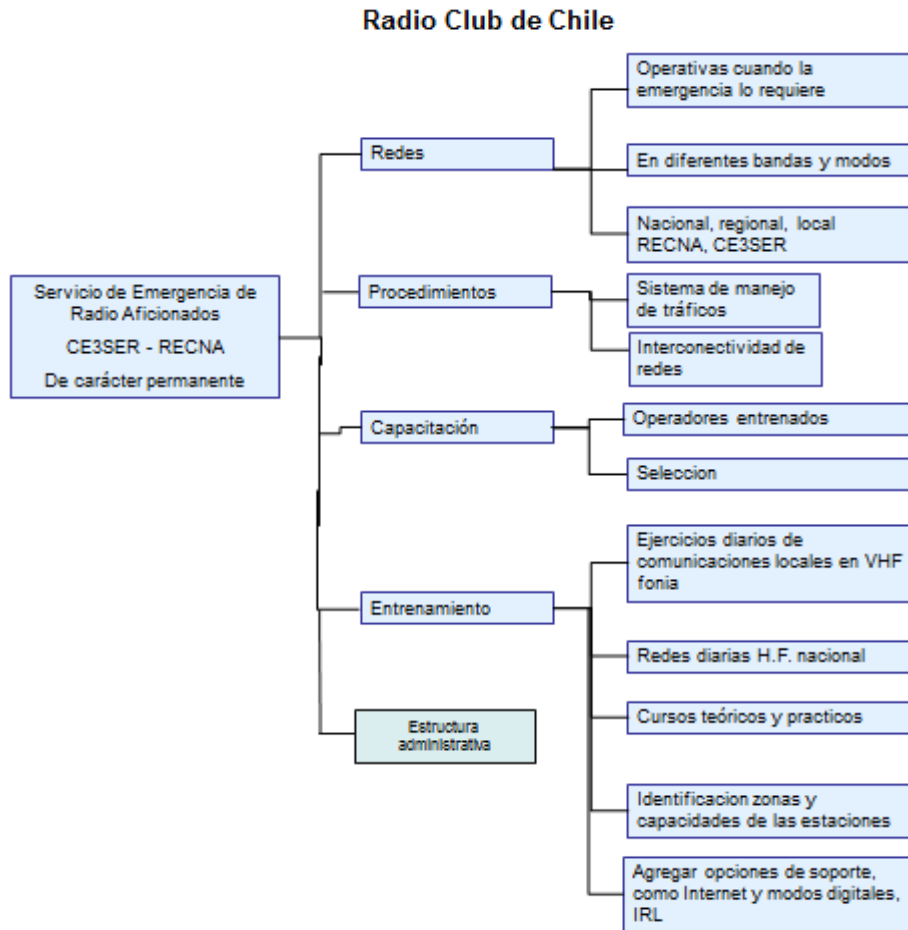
Radio Club de Chile

Servicio de Emergencia de Radio Aficionados
CE3SER - RECNA
De carácter permanente

Redes

Operativas cuando la emergencia lo requiere

En diferentes bandas y modos

Nacional, regional, local RECNA, CE3SER

Procedimientos

Sistema de manejo de tráficos

Interconectividad de redes

Capacitación

Operadores entrenados

Seleccion

Entrenamiento

Ejercicios diarios de comunicaciones locales en VHF fonia

Redes diarias H.F. nacional

Cursos teóricos y practicos

Identificacion zonas y capacidades de las estaciones

Agregar opciones de soporte, como Internet y modos digitales, IRL

Estructura administrativa